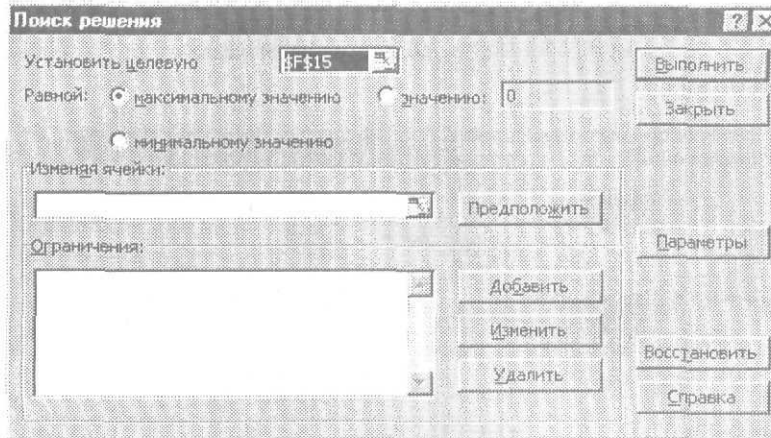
Поиск решения

Установить целевую $F$15

Равной: максимальному значению значению: 0

минимальному значению

Изменяя ячейки:

Предположить

Ограничения:

Добавить

Изменить

Удалить

Выполнить

Закрыть

Параметры

Восстановить

Справка